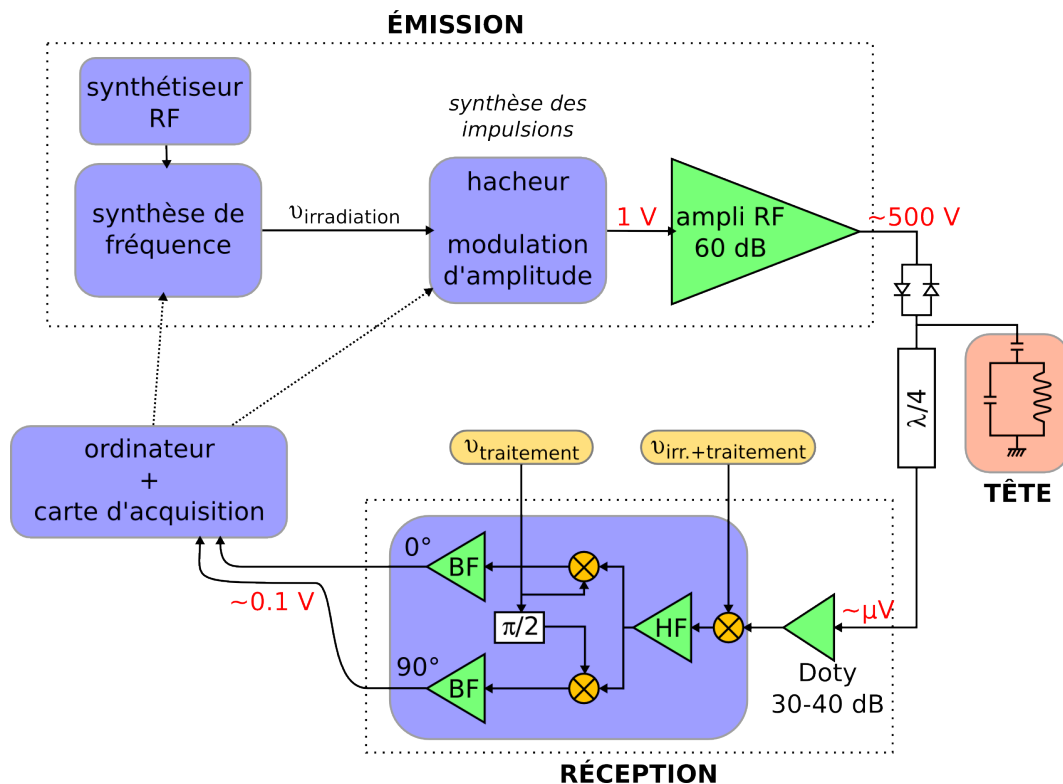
ÉMISSION

synthétiseur RF

synthèse de fréquence

$\upsilon_{irradiation}$

synthèse des impulsions

hacheur

modulation d'amplitude

1 V

ampli RF 60 dB

~500 V

$\lambda/4$

TÊTE

ordinateur + carte d'acquisition

$\upsilon_{traitement}$

$\upsilon_{irr.+traitement}$

0°

BF

$\pi/2$

HF

~0.1 V

~μV

90°

BF

Doty 30-40 dB

RÉCEPTION